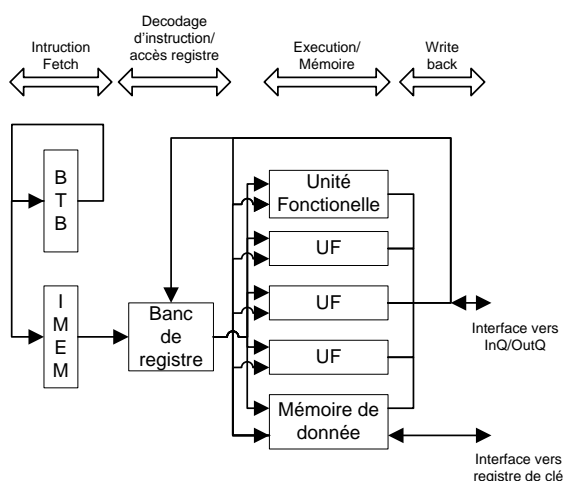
Intruction Fetch

Decodage d'instruction/ accès registre

Execution/ Mémoire

Write back

B
T
B

I
M
E
M

Banc de registre

Unité Fonctionelle

UF

UF

UF

Mémoire de donnée

Interface vers InQ/OutQ

Interface vers registre de clé